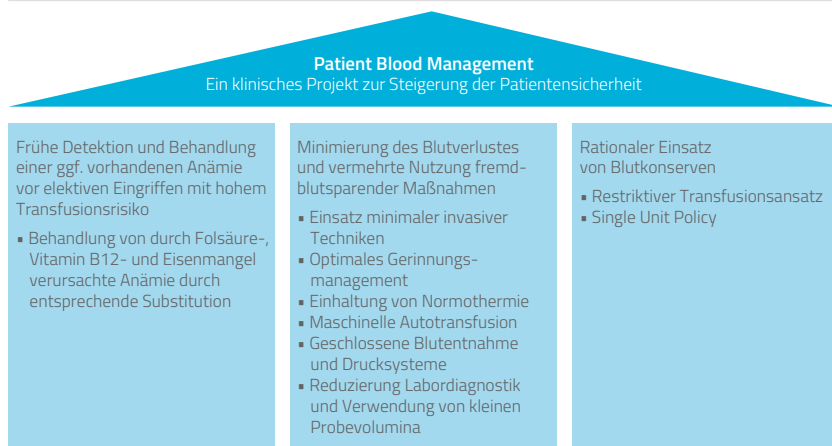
Patient Blood Management
Ein klinisches Projekt zur Steigerung der Patientensicherheit

Frühe Detektion und Behandlung einer ggf. vorhandenen Anämie vor elektiven Eingriffen mit hohem Transfusionsrisiko

- Behandlung von durch Folsäure-, Vitamin B12- und Eisenmangel verursachte Anämie durch entsprechende Substitution

Minimierung des Blutverlustes und vermehrte Nutzung fremdblutsparender Maßnahmen

- Einsatz minimaler invasiver Techniken
- Optimales Gerinnungsmanagement
- Einhaltung von Normothermie
- Maschinelle Autotransfusion
- Geschlossene Blutentnahme und Drucksysteme
- Reduzierung Labordiagnostik und Verwendung von kleinen Probevolumina

Rationaler Einsatz von Blutkonserven

- Restriktiver Transfusionsansatz
- Single Unit Policy